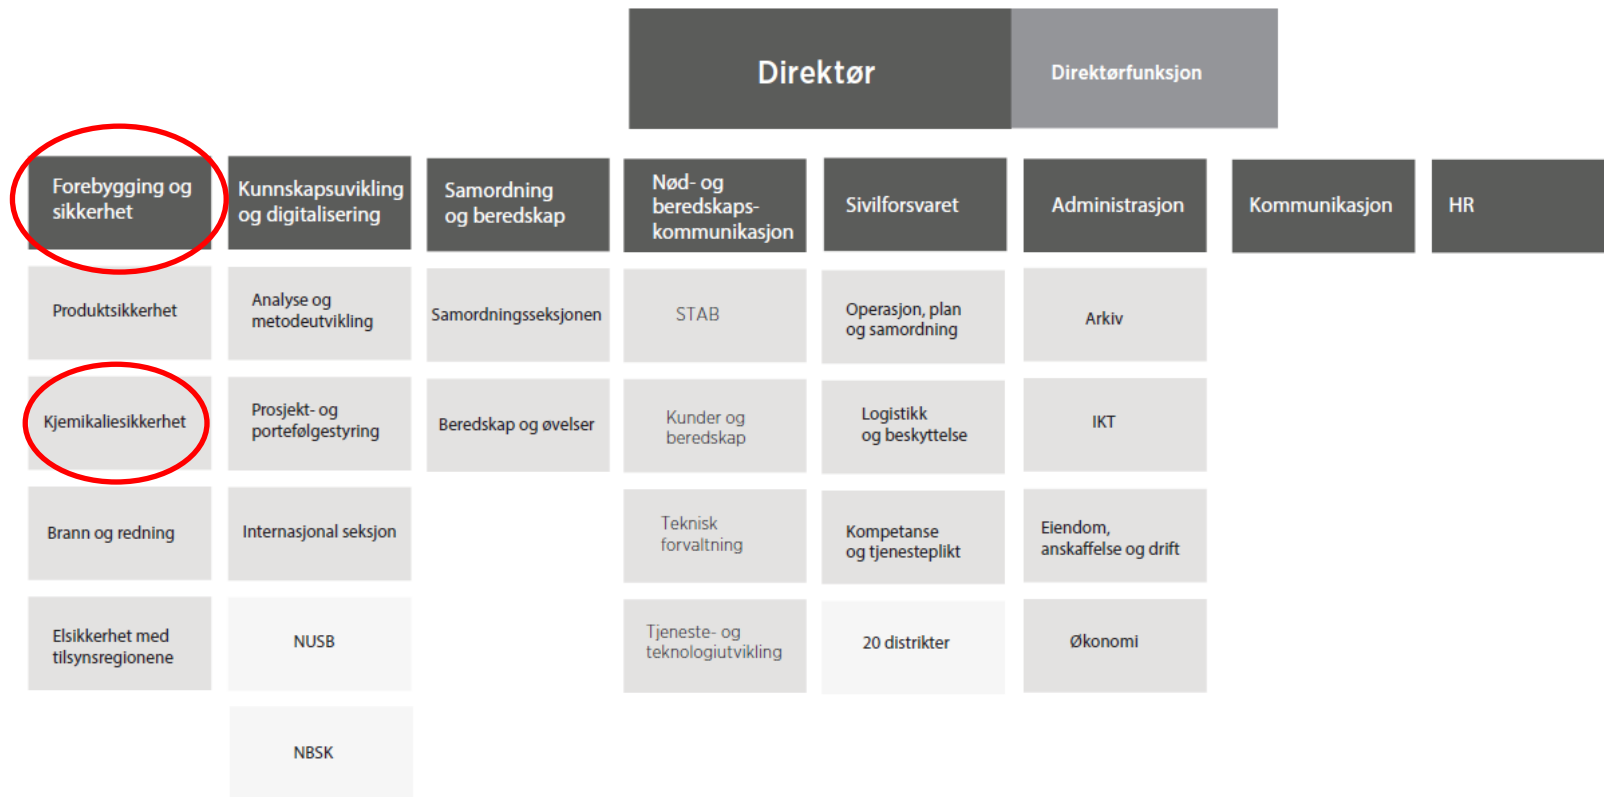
Direktør

Direktørfunksjon

Forebygging og sikkerhet

Produktsikkerhet

Kjemikaliesikkerhet

Brann og redning

Elsikkerhet med tilsynsregionene

Kunnskapsutvikling og digitalisering

Analyse og metodeutvikling

Prosjekt- og porteføljestyring

Internasjonal seksjon

NUSB

NBSK

Samordning og beredskap

Samordningsseksjonen

Beredskap og øvelser

Nød- og beredskapskommunikasjon

STAB

Kunder og beredskap

Teknisk forvaltning

Tjeneste- og teknologiutvikling

Sivilforsvaret

Operasjon, plan og samordning

Logistikk og beskyttelse

Kompetanse og tjenesteplikt

20 distrikter

Administrasjon

Arkiv

IKT

Eiendom, anskaffelse og drift

Økonomi

Kommunikasjon

HR